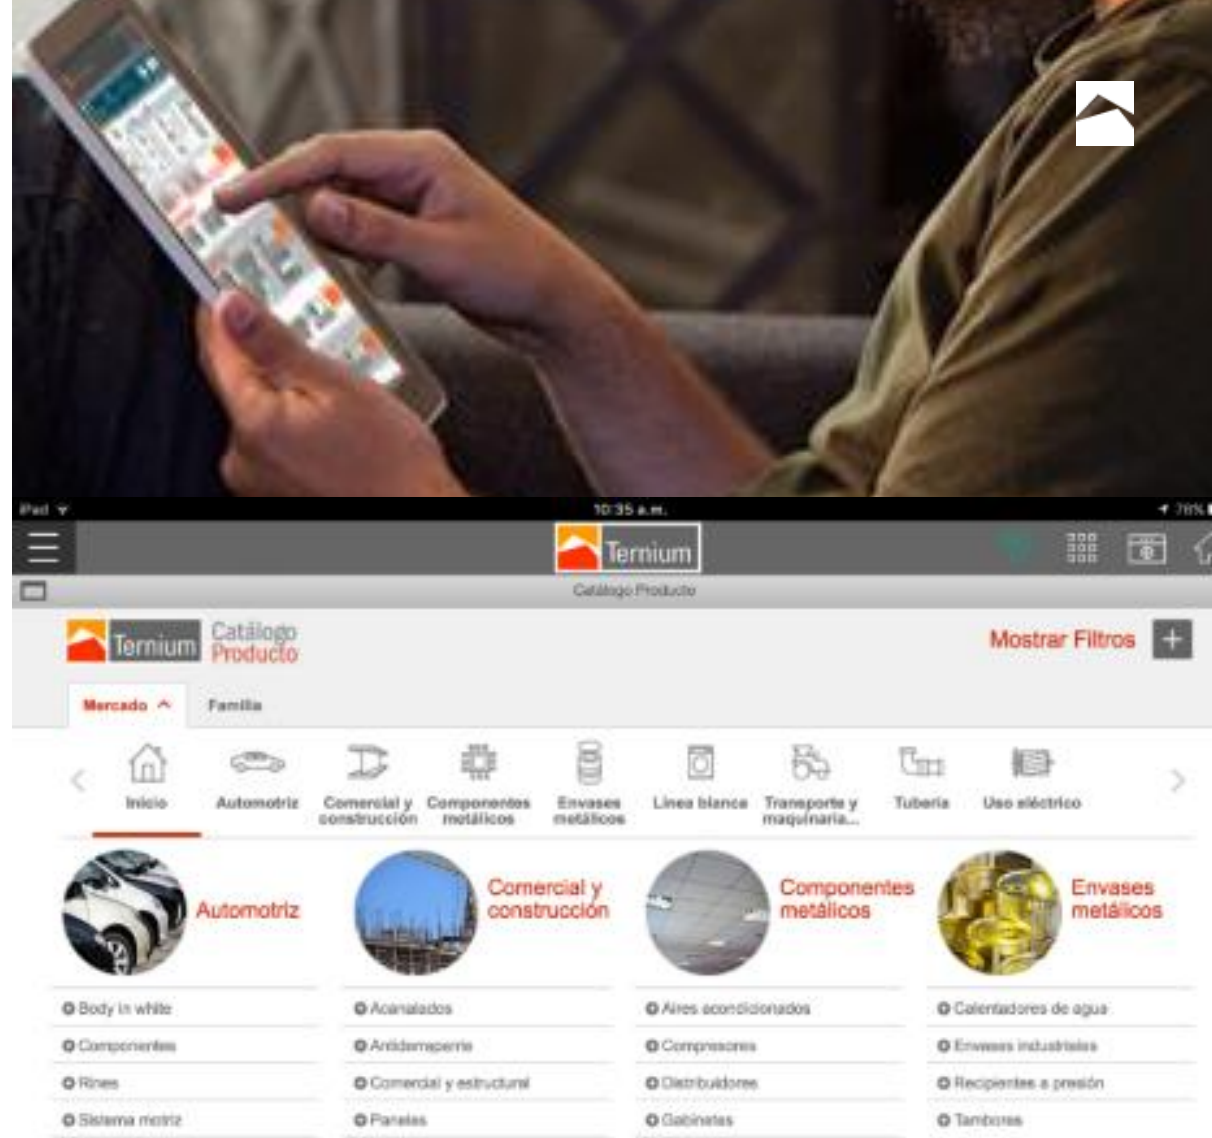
iPad
10:35 a.m.
78%
Ternium
Catálogo Producto
Ternium Catálogo Producto
Mostrar Filtros +
Mercado ^
Familia
Inicio
Automotriz
Comercial y construcción
Componentes metálicos
Envases metálicos
Línea blanca
Transporte y maquinaria...
Tubería
Uso eléctrico
Automotriz
Comercial y construcción
Componentes metálicos
Envases metálicos
Body in white
Componentes
Rines
Sistema motriz
Acanalados
Antiderrapante
Comercial y estructural
Paneles
Aires acondicionados
Compresores
Distribuidores
Gabinetes
Calentadores de agua
Envases industriales
Recipientes a presión
Tambores